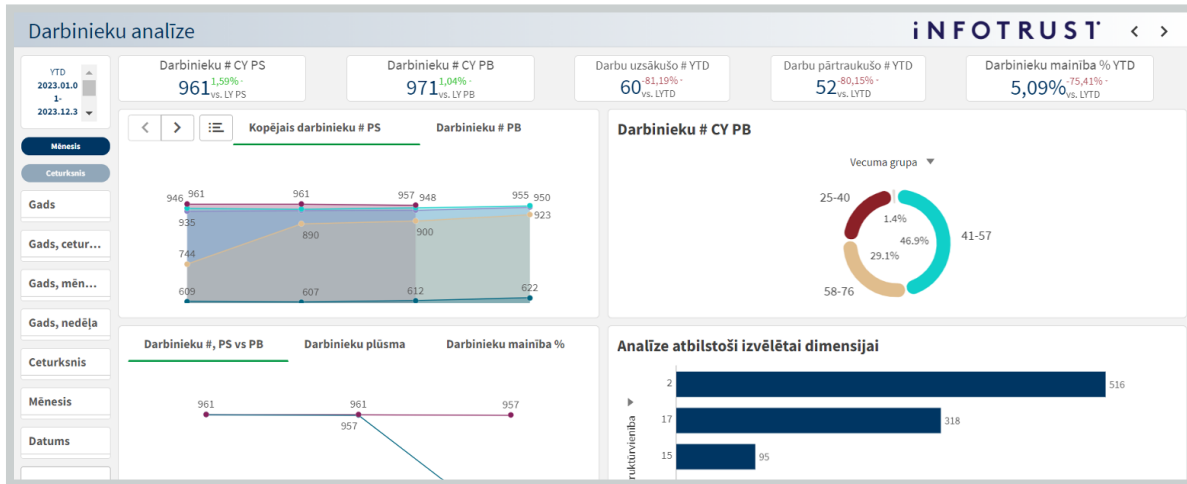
Darbinieku analīze

INFOTRUST

YTD
2023.01.0
1-
2023.12.3

Mēnesis
Ceturksnis
Gads
Gads, cetur...
Gads, mēn...
Gads, nedēļa
Ceturksnis
Mēnesis
Datums

Darbinieku # CY PS
961 1,59% vs. LY PS

Darbinieku # CY PB
971 1,04% vs. LY PB

Darbu uzsākušo # YTD
60 -81,19% vs. LYTD

Darbu pārtraukušo # YTD
52 -80,15% vs. LYTD

Darbinieku mainība % YTD
5,09% -75,41% vs. LYTD

Kopējais darbinieku # PS
Darbinieku # PB

946 961 961 957 948 955 950
935 923
890 900
744
609 607 612 622

Darbinieku # CY PB
Vecuma grupa
25-40
1.4%
46.9%
41-57
29.1%
58-76

Darbinieku #, PS vs PB
Darbinieku plūsma
Darbinieku mainība %

961 961 957
957

Analīze atbilstoši izvēlētai dimensijai
ruktūrvienība
2 516
17 318
15 95